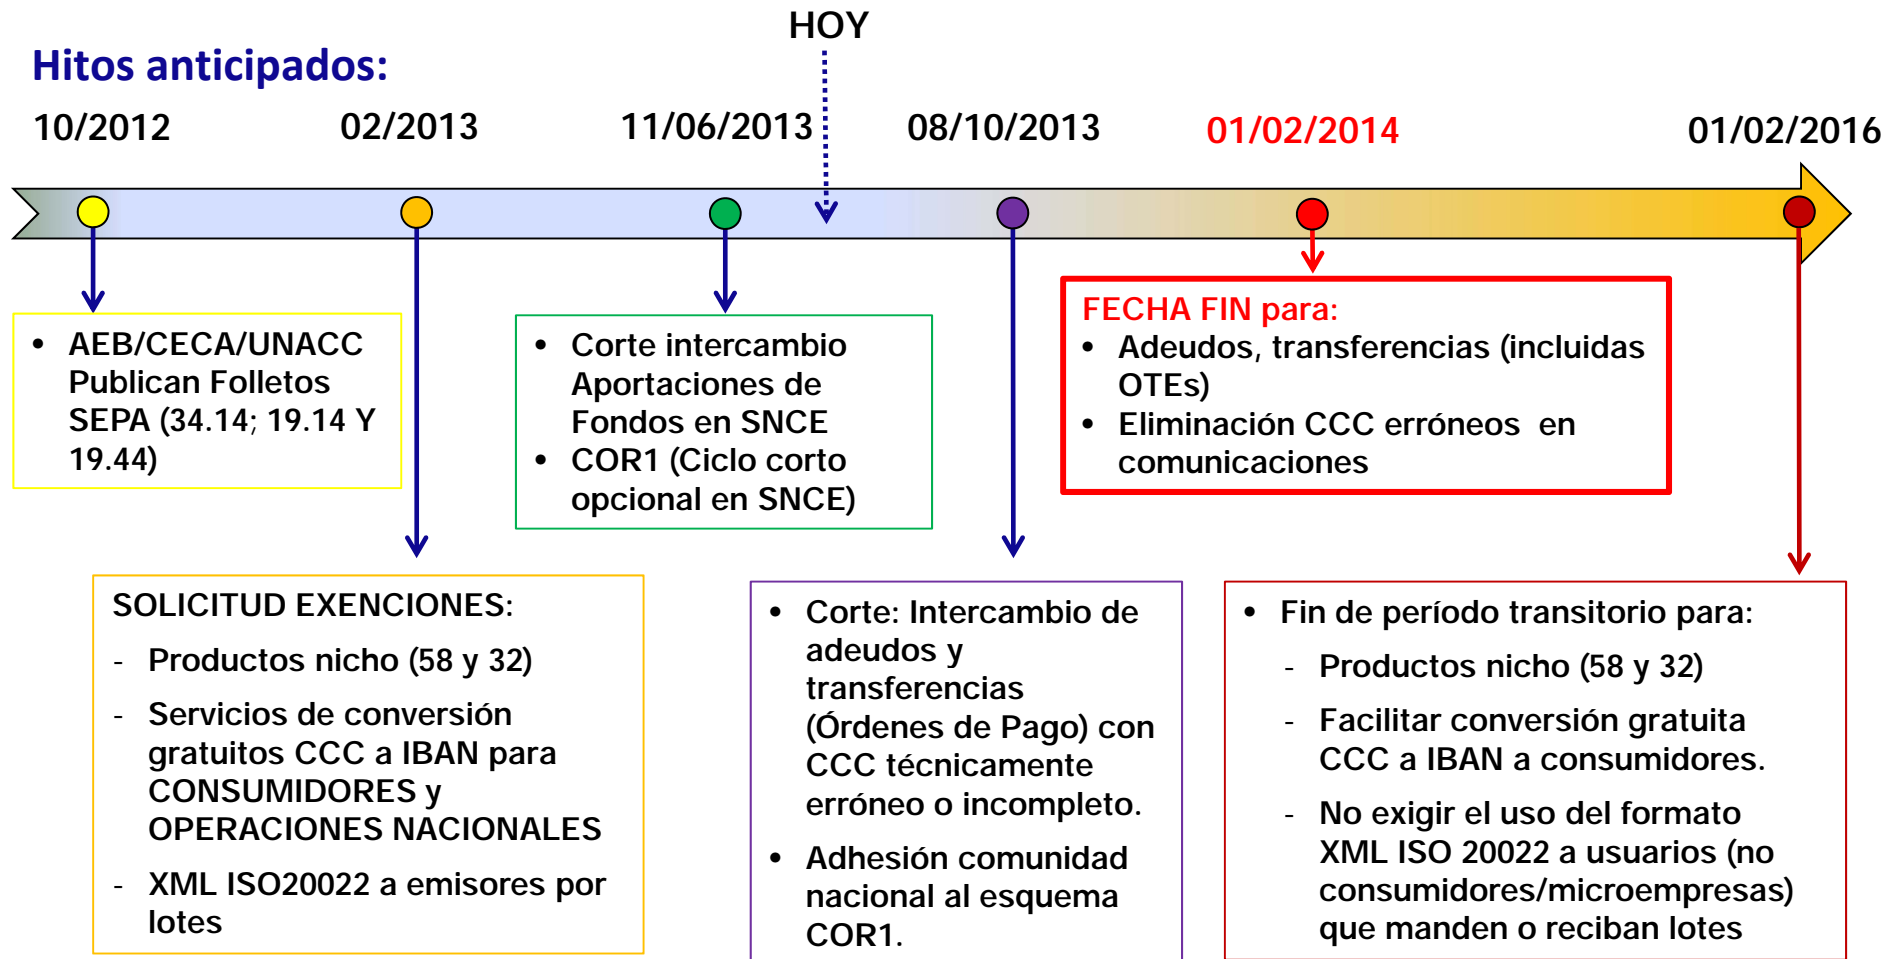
HOY

Hitos anticipados:

10/2012

02/2013

11/06/2013

08/10/2013

01/02/2014

01/02/2016

• AEB/CECA/UNACC Publican Folletos SEPA (34.14; 19.14 Y 19.44)

• Corte intercambio Aportaciones de Fondos en SNCE
• COR1 (Ciclo corto opcional en SNCE)

FECHA FIN para:
• Adeudos, transferencias (incluidas OTEs)
• Eliminación CCC erróneos en comunicaciones

SOLICITUD EXENCIONES:
- Productos nicho (58 y 32)
- Servicios de conversión gratuitos CCC a IBAN para CONSUMIDORES y OPERACIONES NACIONALES
- XML ISO20022 a emisores por lotes

• Corte: Intercambio de adeudos y transferencias (Órdenes de Pago) con CCC técnicamente erróneo o incompleto.
• Adhesión comunidad nacional al esquema COR1.

• Fin de período transitorio para:
- Productos nicho (58 y 32)
- Facilitar conversión gratuita CCC a IBAN a consumidores.
- No exigir el uso del formato XML ISO 20022 a usuarios (no consumidores/microempresas) que manden o reciban lotes